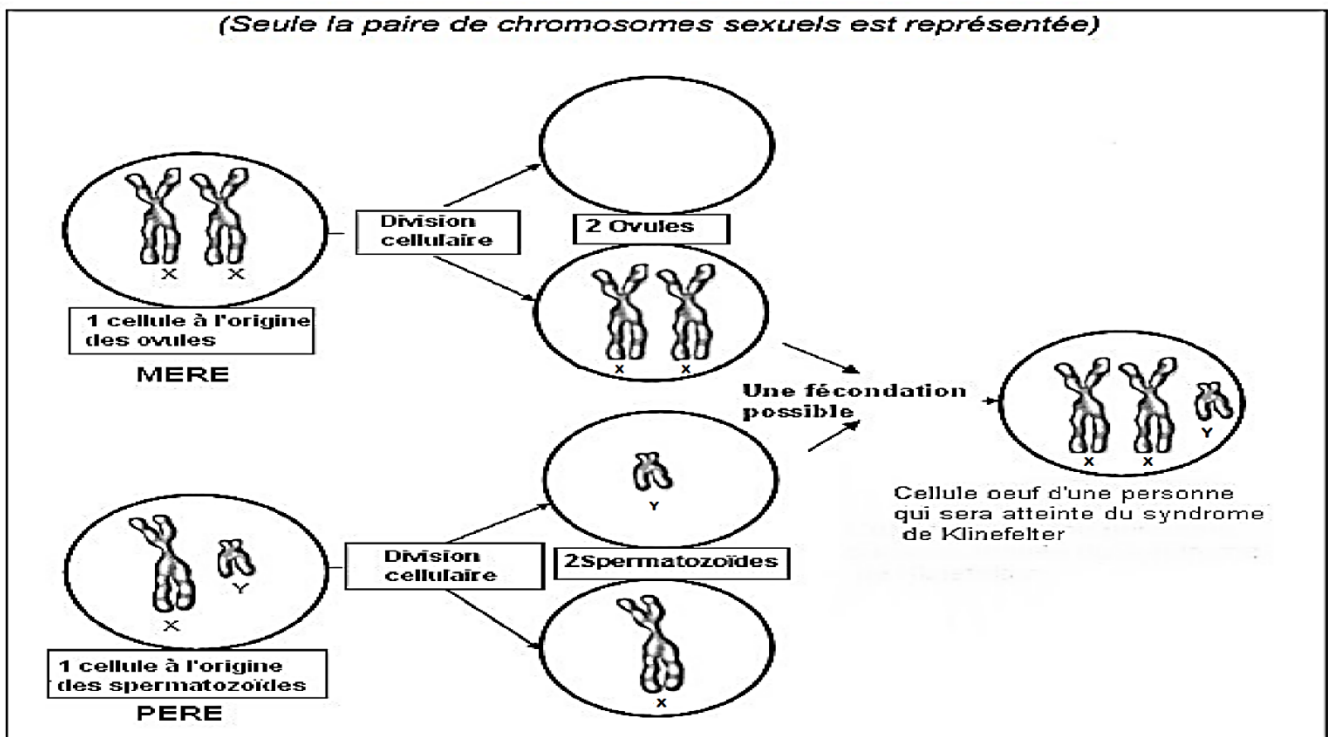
(Seule la paire de chromosomes sexuels est représentée)

X X

1 cellule à l'origine des ovules

MERE

Division cellulaire

2 Ovules

X X

Une fécondation possible

X X Y

Cellule oeuf d'une personne qui sera atteinte du syndrome de Klinefelter

X Y

1 cellule à l'origine des spermatozoïdes

PERE

Division cellulaire

Y

2Spermatozoïdes

X